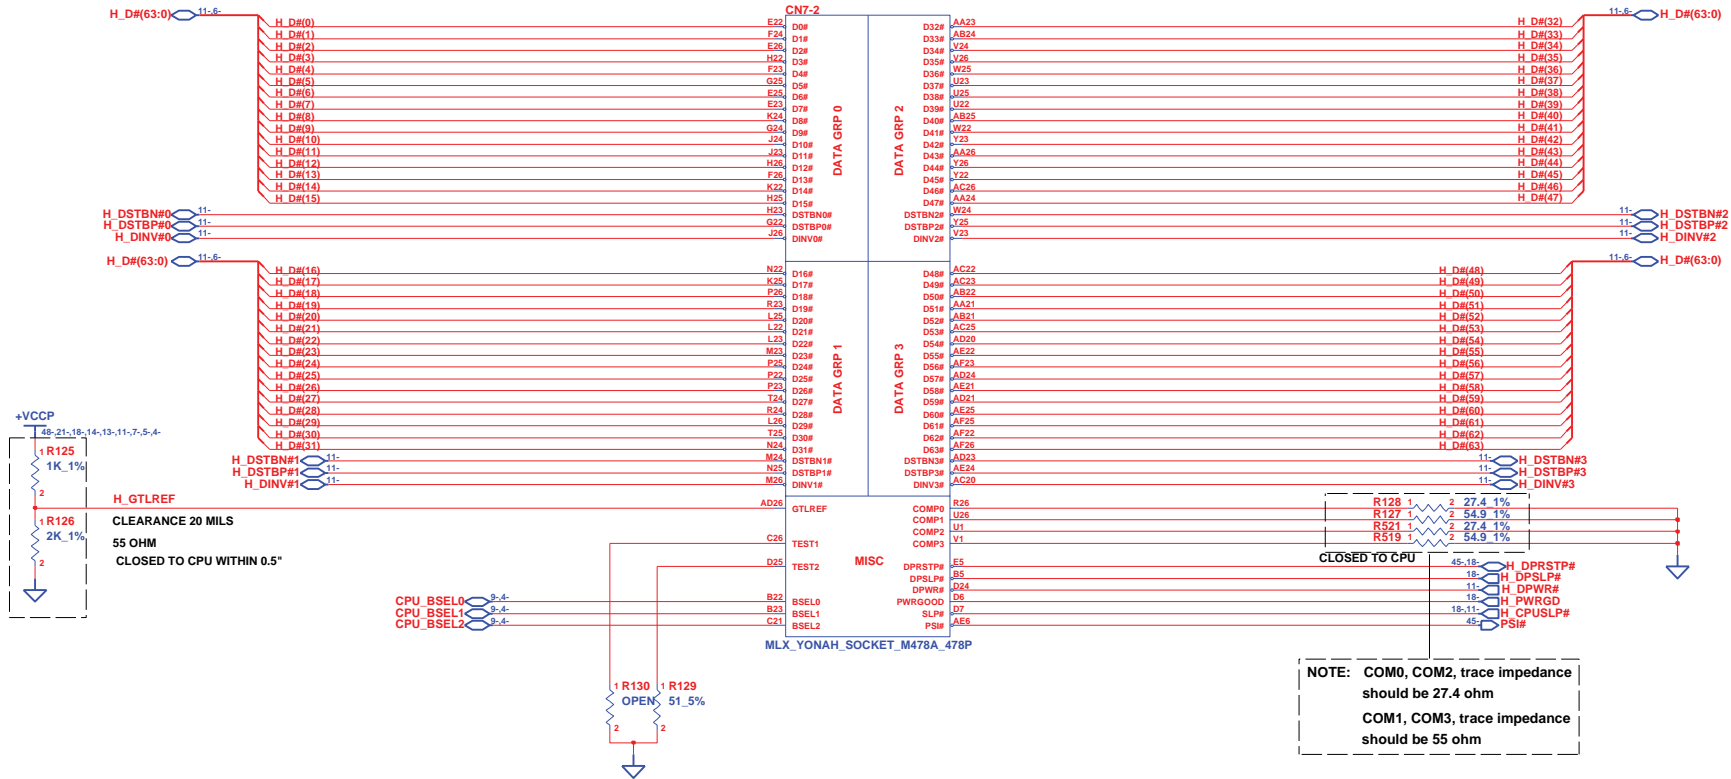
H_D#(63:0) 11-,6-
CN7-2
H_D#(0) E22 D0#
H_D#(1) F24 D1#
H_D#(2) E26 D2#
H_D#(3) H22 D3#
H_D#(4) F23 D4#
H_D#(5) G25 D5#
H_D#(6) E25 D6#
H_D#(7) E23 D7#
H_D#(8) K24 D8#
H_D#(9) G24 D9#
H_D#(10) J24 D10#
H_D#(11) J23 D11#
H_D#(12) H26 D12#
H_D#(13) F26 D13#
H_D#(14) K22 D14#
H_D#(15) H25 D15#
H_DSTBN#0 11- H23 DSTBN0#
H_DSTBP#0 11- G22 DSTBP0#
H_DINV#0 11- J26 DINV0#
DATA GRP 0
DATA GRP 2
D32# AA23 H_D#(32)
D33# AB24 H_D#(33)
D34# V24 H_D#(34)
D35# V26 H_D#(35)
D36# W25 H_D#(36)
D37# U23 H_D#(37)
D38# U25 H_D#(38)
D39# U22 H_D#(39)
D40# AB25 H_D#(40)
D41# W22 H_D#(41)
D42# Y23 H_D#(42)
D43# AA26 H_D#(43)
D44# Y26 H_D#(44)
D45# Y22 H_D#(45)
D46# AC26 H_D#(46)
D47# AA24 H_D#(47)
DSTBN2# W24 11- H_DSTBN#2
DSTBP2# Y25 11- H_DSTBP#2
DINV2# V23 11- H_DINV#2
11-,6- H_D#(63:0)
H_D#(63:0) 11-,6-
H_D#(16) N22 D16#
H_D#(17) K25 D17#
H_D#(18) P26 D18#
H_D#(19) R23 D19#
H_D#(20) L25 D20#
H_D#(21) L22 D21#
H_D#(22) L23 D22#
H_D#(23) M23 D23#
H_D#(24) P25 D24#
H_D#(25) P22 D25#
H_D#(26) P23 D26#
H_D#(27) T24 D27#
H_D#(28) R24 D28#
H_D#(29) L26 D29#
H_D#(30) T25 D30#
H_D#(31) N24 D31#
H_DSTBN#1 11- M24 DSTBN1#
H_DSTBP#1 11- N25 DSTBP1#
H_DINV#1 11- M26 DINV1#
DATA GRP 1
DATA GRP 3
D48# AC22 H_D#(48)
D49# AC23 H_D#(49)
D50# AB22 H_D#(50)
D51# AA21 H_D#(51)
D52# AB21 H_D#(52)
D53# AC25 H_D#(53)
D54# AD20 H_D#(54)
D55# AE22 H_D#(55)
D56# AF23 H_D#(56)
D57# AD24 H_D#(57)
D58# AE21 H_D#(58)
D59# AD21 H_D#(59)
D60# AE25 H_D#(60)
D61# AF25 H_D#(61)
D62# AF22 H_D#(62)
D63# AF26 H_D#(63)
DSTBN3# AD23 11- H_DSTBN#3
DSTBP3# AE24 11- H_DSTBP#3
DINV3# AC20 11- H_DINV#3
11-,6- H_D#(63:0)
+VCCP
48-,21-,18-,14-,13-,11-,7-,5-,4-
1 R125
1K_1%
2
1 R126
2K_1%
2
H_GTLREF
CLEARANCE 20 MILS
55 OHM
CLOSED TO CPU WITHIN 0.5"
AD26 GTLREF
C26 TEST1
D25 TEST2
MISC
COMP0 R26
COMP1 U26
COMP2 U1
COMP3 V1
R128 1 2 27.4_1%
R127 1 2 54.9_1%
R521 1 2 27.4_1%
R519 1 2 54.9_1%
CLOSED TO CPU
DPRSTP# E5 45-,18- H_DPRSTP#
DPSLP# B5 18- H_DPSLP#
DPWR# D24 11- H_DPWR#
PWRGOOD D6 18- H_PWRGD
SLP# D7 18-,11- H_CPUSLP#
PSI# AE6 45- PSI#
CPU_BSEL0 9-,4- B22 BSEL0
CPU_BSEL1 9-,4- B23 BSEL1
CPU_BSEL2 9-,4- C21 BSEL2
MLX_YONAH_SOCKET_M478A_478P
1 R130
OPEN
2
1 R129
51_5%
2
NOTE: COM0, COM2, trace impedance should be 27.4 ohm
COM1, COM3, trace impedance should be 55 ohm